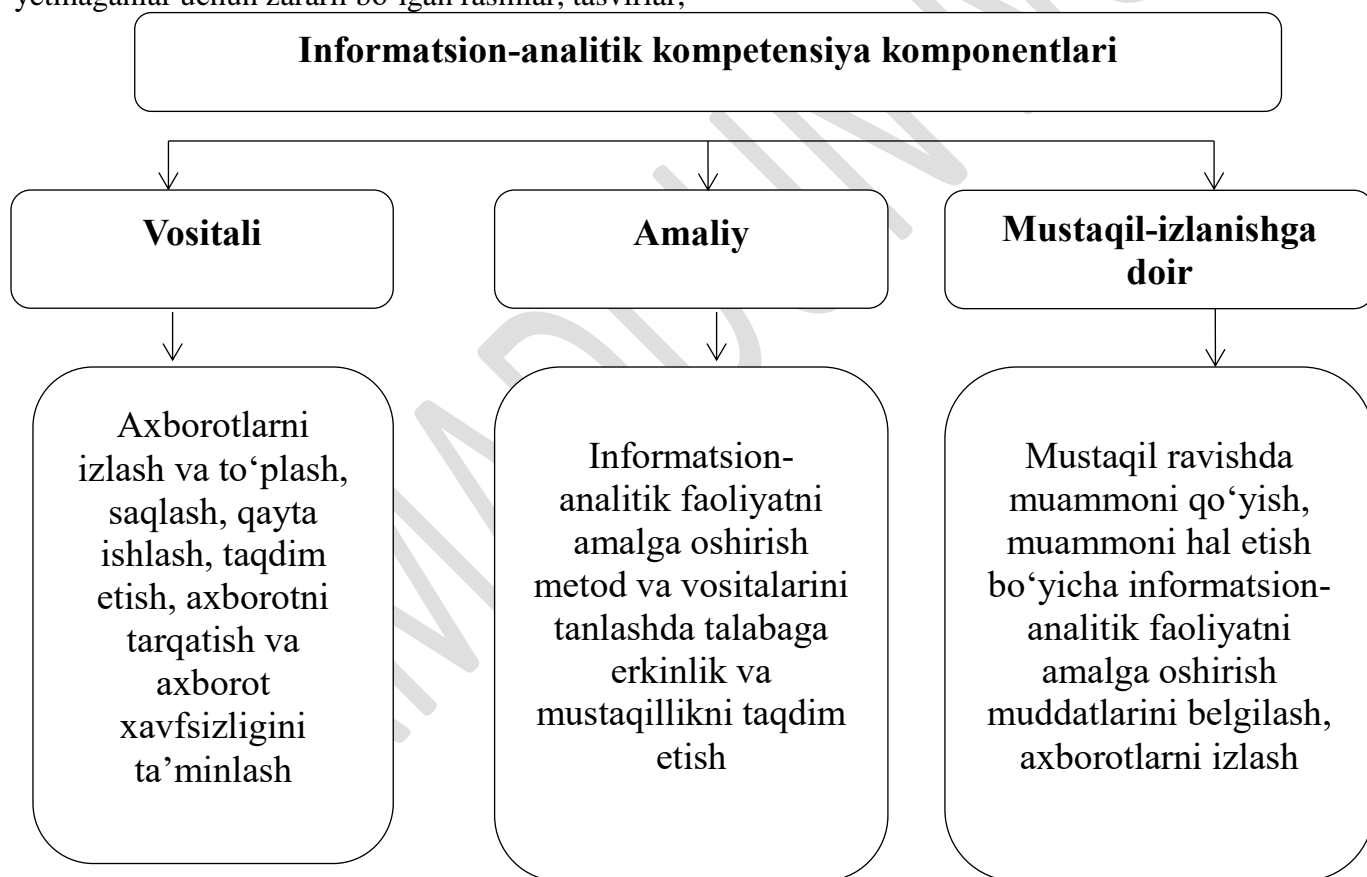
yetmaganlar uchun zararli bo'lgan rasmlar, tasvirlar,

Informatsion-analitik kompetensiya komponentlari

Vositali

Amaliy

Mustaqil-izlanishga doir

Axborotlarni izlash va to‘plash, saqlash, qayta ishlash, taqdim etish, axborotni tarqatish va axborot xavfsizligini ta’minlash

Informatsion-analitik faoliyatni amalga oshirish metod va vositalarini tanlashda talabaga erkinlik va mustaqillikni taqdim etish

Mustaqil ravishda muammoni qo‘yish, muammoni hal etish bo‘yicha informatsion-analitik faoliyatni amalga oshirish muddatlarini belgilash, axborotlarni izlash